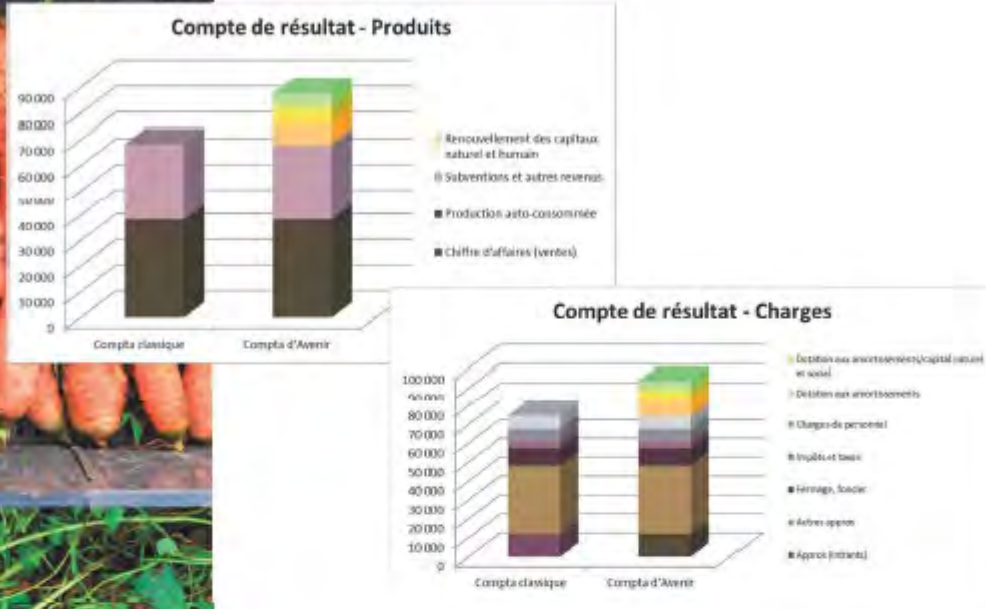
Compte de résultat - Produits

90 000
80 000
70 000
60 000
50 000
40 000
30 000
20 000
10 000
0

Compta classique
Compta d'Avenir

Renouvellement des capitaux naturel et humain
Subventions et autres revenus
Production auto-consommée
Chiffre d'affaires (ventes)

Compte de résultat - Charges

100 000
90 000
80 000
70 000
60 000
50 000
40 000
30 000
20 000
10 000
0

Compta classique
Compta d'Avenir

Dotation aux amortissements (capital naturel et social)
Dotation aux amortissements
Charges de personnel
Impôts et taxes
Fermage, foncier
Autres appros
Appros (intrants)